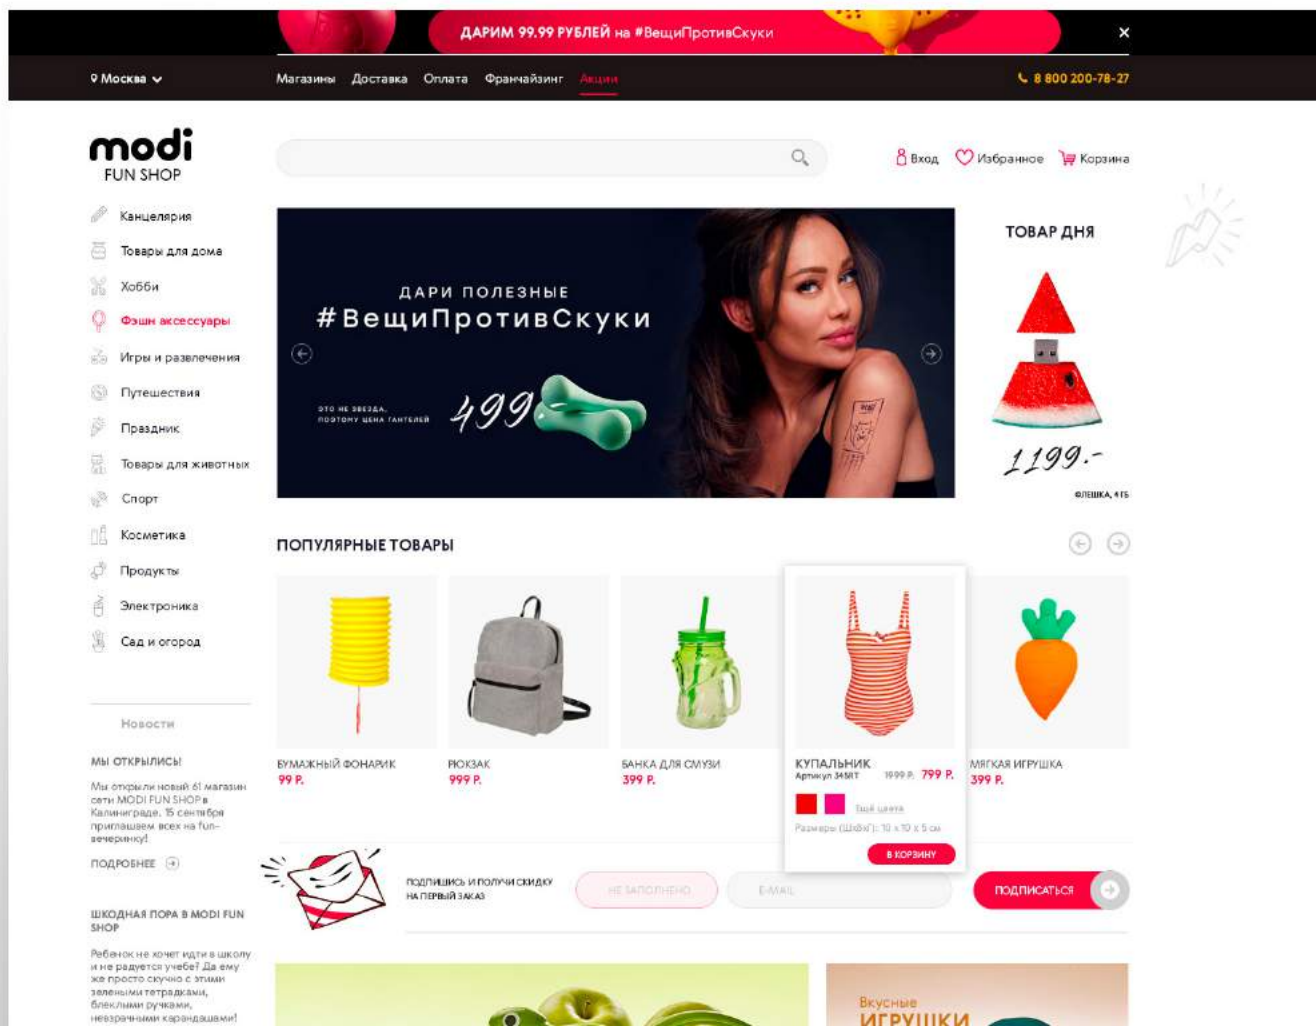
ДАРИМ 99.99 РУБЛЕЙ на #ВещиПротивСкуки
×

Москва
Магазины Доставка Оплата Франчайзинг Акции
8 800 200-78-27

modi FUN SHOP

Вход Избранное Корзина

Канцелярия
Товары для дома
Хобби
Фэшн аксессуары
Игры и развлечения
Путешествия
Праздник
Товары для животных
Спорт
Косметика
Продукты
Электроника
Сад и огород

ДАРИ ПОЛЕЗНЫЕ
#ВещиПротивСкуки
ЭТО НЕ ЗВЕЗДА, ПОЭТОМУ ЦЕНА ГАНТЕЛЕЙ
499

ТОВАР ДНЯ
1199.-
ФЛЕШКА, 4 ГБ

ПОПУЛЯРНЫЕ ТОВАРЫ

БУМАЖНЫЙ ФОНАРИК
99 Р.
РЮКЗАК
999 Р.
БАНКА ДЛЯ СМУЗИ
399 Р.
КУПАЛЬНИК
Артикул 34617
1999 Р. 799 Р.
Ещё цвета
Размеры (ШхВхГ): 10 x 10 x 5 см
В КОРЗИНУ
МЯГКАЯ ИГРУШКА
399 Р.

Новости

МЫ ОТКРЫЛИСЬ!
Мы открыли новый 61 магазин сети MODI FUN SHOP в Калининграде. 15 сентября приглашаем всех на fun-вечеринку!
ПОДРОБНЕЕ

ПОДПИШИСЬ И ПОЛУЧИ СКИДКУ НА ПЕРВЫЙ ЗАКАЗ
НЕ ЗАПОЛНЕНО
E-MAIL
ПОДПИСАТЬСЯ

ШКОДНАЯ ПОРА В MODI FUN SHOP
Ребенок не хочет идти в школу и не радуется учебе? Да ему же просто скучно с этими зелеными тетрадками, блеклыми ручками, неяркими карандашами!

Вкусные
ИГРУШКИ